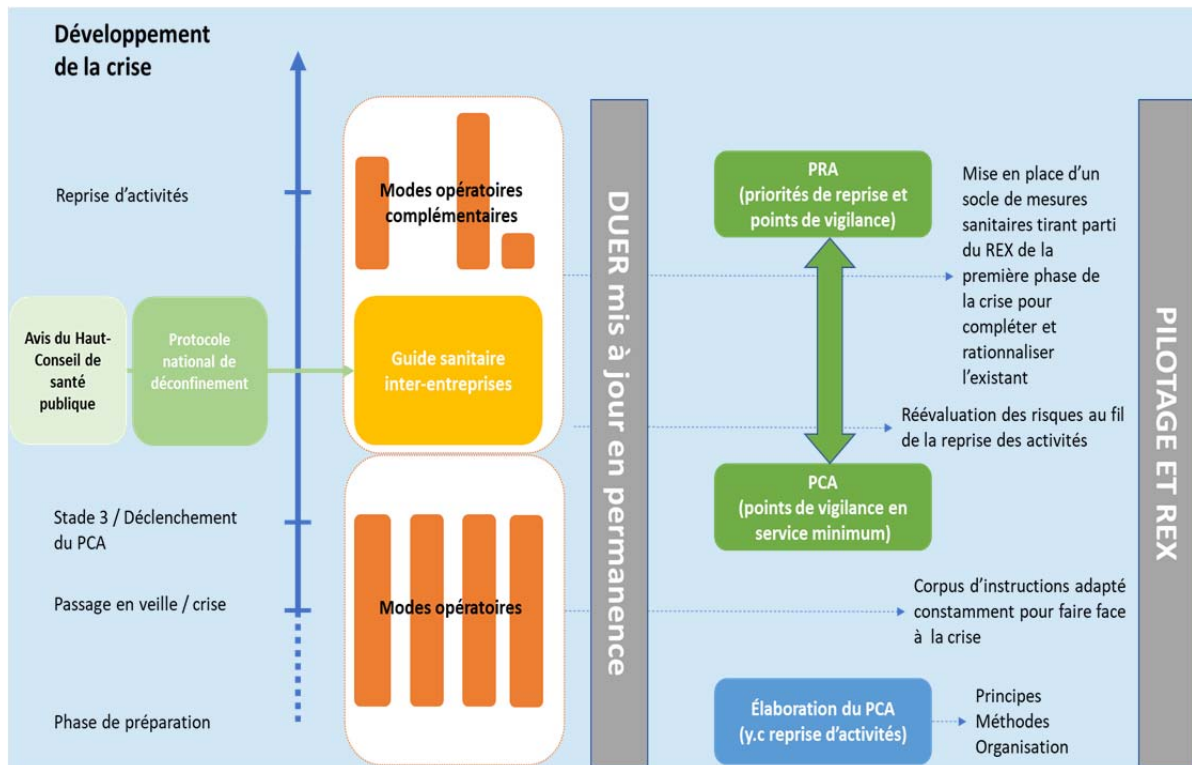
Développement de la crise

Reprise d'activités

Stade 3 / Déclenchement du PCA

Passage en veille / crise

Phase de préparation

Avis du Haut-Conseil de santé publique

Protocole national de déconfinement

Modes opératoires complémentaires

Guide sanitaire inter-entreprises

Modes opératoires

DUER mis à jour en permanence

PRA
(priorités de reprise et points de vigilance)

PCA
(points de vigilance en service minimum)

Élaboration du PCA
(y.c reprise d'activités)

Mise en place d'un socle de mesures sanitaires tirant parti du REX de la première phase de la crise pour compléter et rationnaliser l'existant

Réévaluation des risques au fil de la reprise des activités

Corpus d'instructions adapté constamment pour faire face à la crise

Principes
Méthodes
Organisation

PILOTAGE ET REX